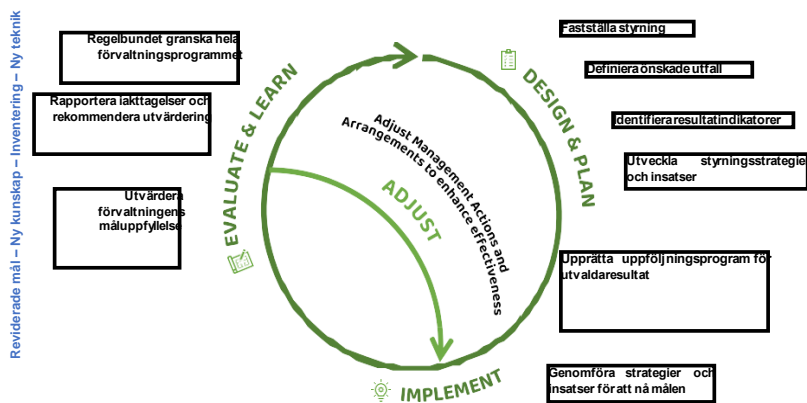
Reviderade mål – Ny kunskap – Inventering – Ny teknik

Regelbundet granska hela förvaltningsprogrammet

Rapportera iakttagelser och rekommendera utvärdering

Utvärdera förvaltningens måluppfyllelse

EVALUATE & LEARN

Adjust Management Actions and Arrangements to enhance effectiveness

ADJUST

DESIGN & PLAN

IMPLEMENT

Fastställa styrning

Definiera önskade utfall

Identifiera resultatindikatorer

Utveckla styrningsstrategier och insatser

Upprätta uppföljningsprogram för utvalda resultat

Genomföra strategier och insatser för att nå målen